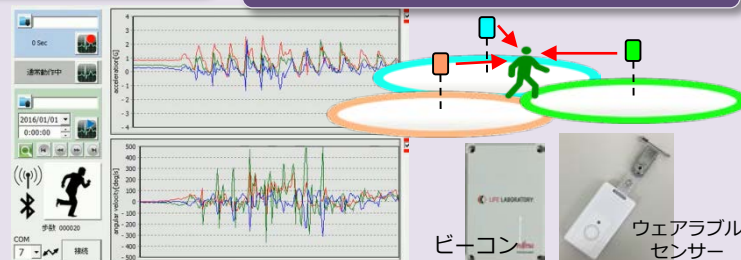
0 Sec

通常動作中

2016/01/01

0:00:00

歩数 000020

COM

7

接続

acceleration[G]

4
3
2
1
0
-1
-2
-3
-4

angular velocity[deg/s]

500
400
300
200
100
0
-100
-200
-300
-400
-500

LIFE LABORATORY

FUJITSU

ビーコン

ウェアラブルセンサー